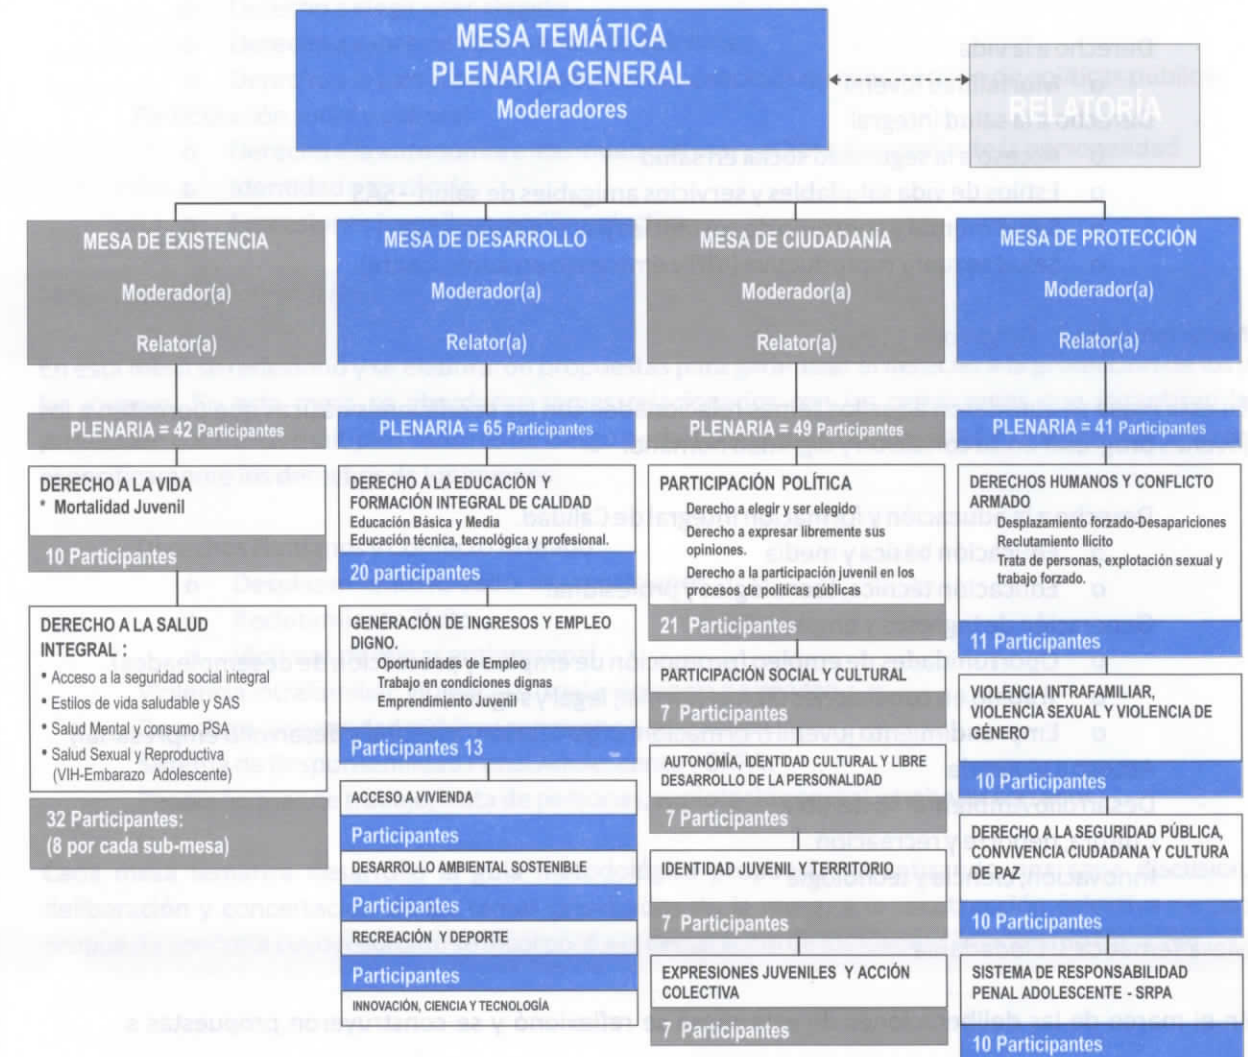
MESA TEMÁTICA
PLENARIA GENERAL
Moderadores

RELATORÍA

MESA DE EXISTENCIA
Moderador(a)
Relator(a)

PLENARIA = 42 Participantes

DERECHO A LA VIDA
* Mortalidad Juvenil

10 Participantes

DERECHO A LA SALUD INTEGRAL :
• Acceso a la seguridad social integral
• Estilos de vida saludable y SAS
• Salud Mental y consumo PSA
• Salud Sexual y Reproductiva (VIH-Embarazo Adolescente)

32 Participantes:
(8 por cada sub-mesa)

MESA DE DESARROLLO
Moderador(a)
Relator(a)

PLENARIA = 65 Participantes

DERECHO A LA EDUCACIÓN Y FORMACIÓN INTEGRAL DE CALIDAD
Educación Básica y Media
Educación técnica, tecnológica y profesional.

20 participantes

GENERACIÓN DE INGRESOS Y EMPLEO DIGNO.
Oportunidades de Empleo
Trabajo en condiciones dignas
Emprendimiento Juvenil

Participantes 13

ACCESO A VIVIENDA
Participantes

DESARROLLO AMBIENTAL SOSTENIBLE
Participantes

RECREACIÓN Y DEPORTE
Participantes

INNOVACIÓN, CIENCIA Y TECNOLOGÍA

MESA DE CIUDADANÍA
Moderador(a)
Relator(a)

PLENARIA = 49 Participantes

PARTICIPACIÓN POLÍTICA
Derecho a elegir y ser elegido
Derecho a expresar libremente sus opiniones.
Derecho a la participación juvenil en los procesos de políticas públicas

21 Participantes

PARTICIPACIÓN SOCIAL Y CULTURAL
7 Participantes

AUTONOMÍA, IDENTIDAD CULTURAL Y LIBRE DESARROLLO DE LA PERSONALIDAD
7 Participantes

IDENTIDAD JUVENIL Y TERRITORIO
7 Participantes

EXPRESIONES JUVENILES Y ACCIÓN COLECTIVA
7 Participantes

MESA DE PROTECCIÓN
Moderador(a)
Relator(a)

PLENARIA = 41 Participantes

DERECHOS HUMANOS Y CONFLICTO ARMADO
Desplazamiento forzado-Desapariciones
Reclutamiento Ilícito
Trata de personas, explotación sexual y trabajo forzado.

11 Participantes

VIOLENCIA INTRAFAMILIAR, VIOLENCIA SEXUAL Y VIOLENCIA DE GÉNERO
10 Participantes

DERECHO A LA SEGURIDAD PÚBLICA, CONVIVENCIA CIUDADANA Y CULTURA DE PAZ
10 Participantes

SISTEMA DE RESPONSABILIDAD PENAL ADOLESCENTE - SRPA
10 Participantes